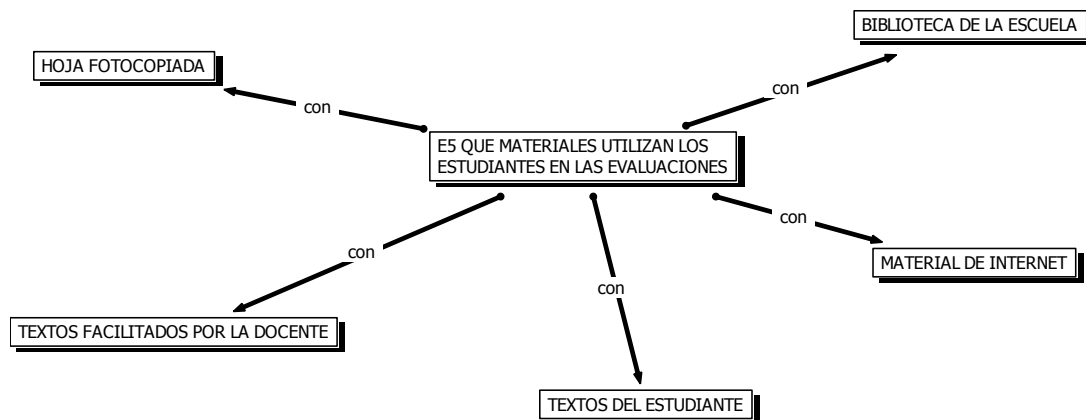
BIBLIOTECA DE LA ESCUELA

HOJA FOTOCOPIADA

con

con

E5 QUE MATERIALES UTILIZAN LOS ESTUDIANTES EN LAS EVALUACIONES

con

con

con

MATERIAL DE INTERNET

con

TEXTOS FACILITADOS POR LA DOCENTE

TEXTOS DEL ESTUDIANTE